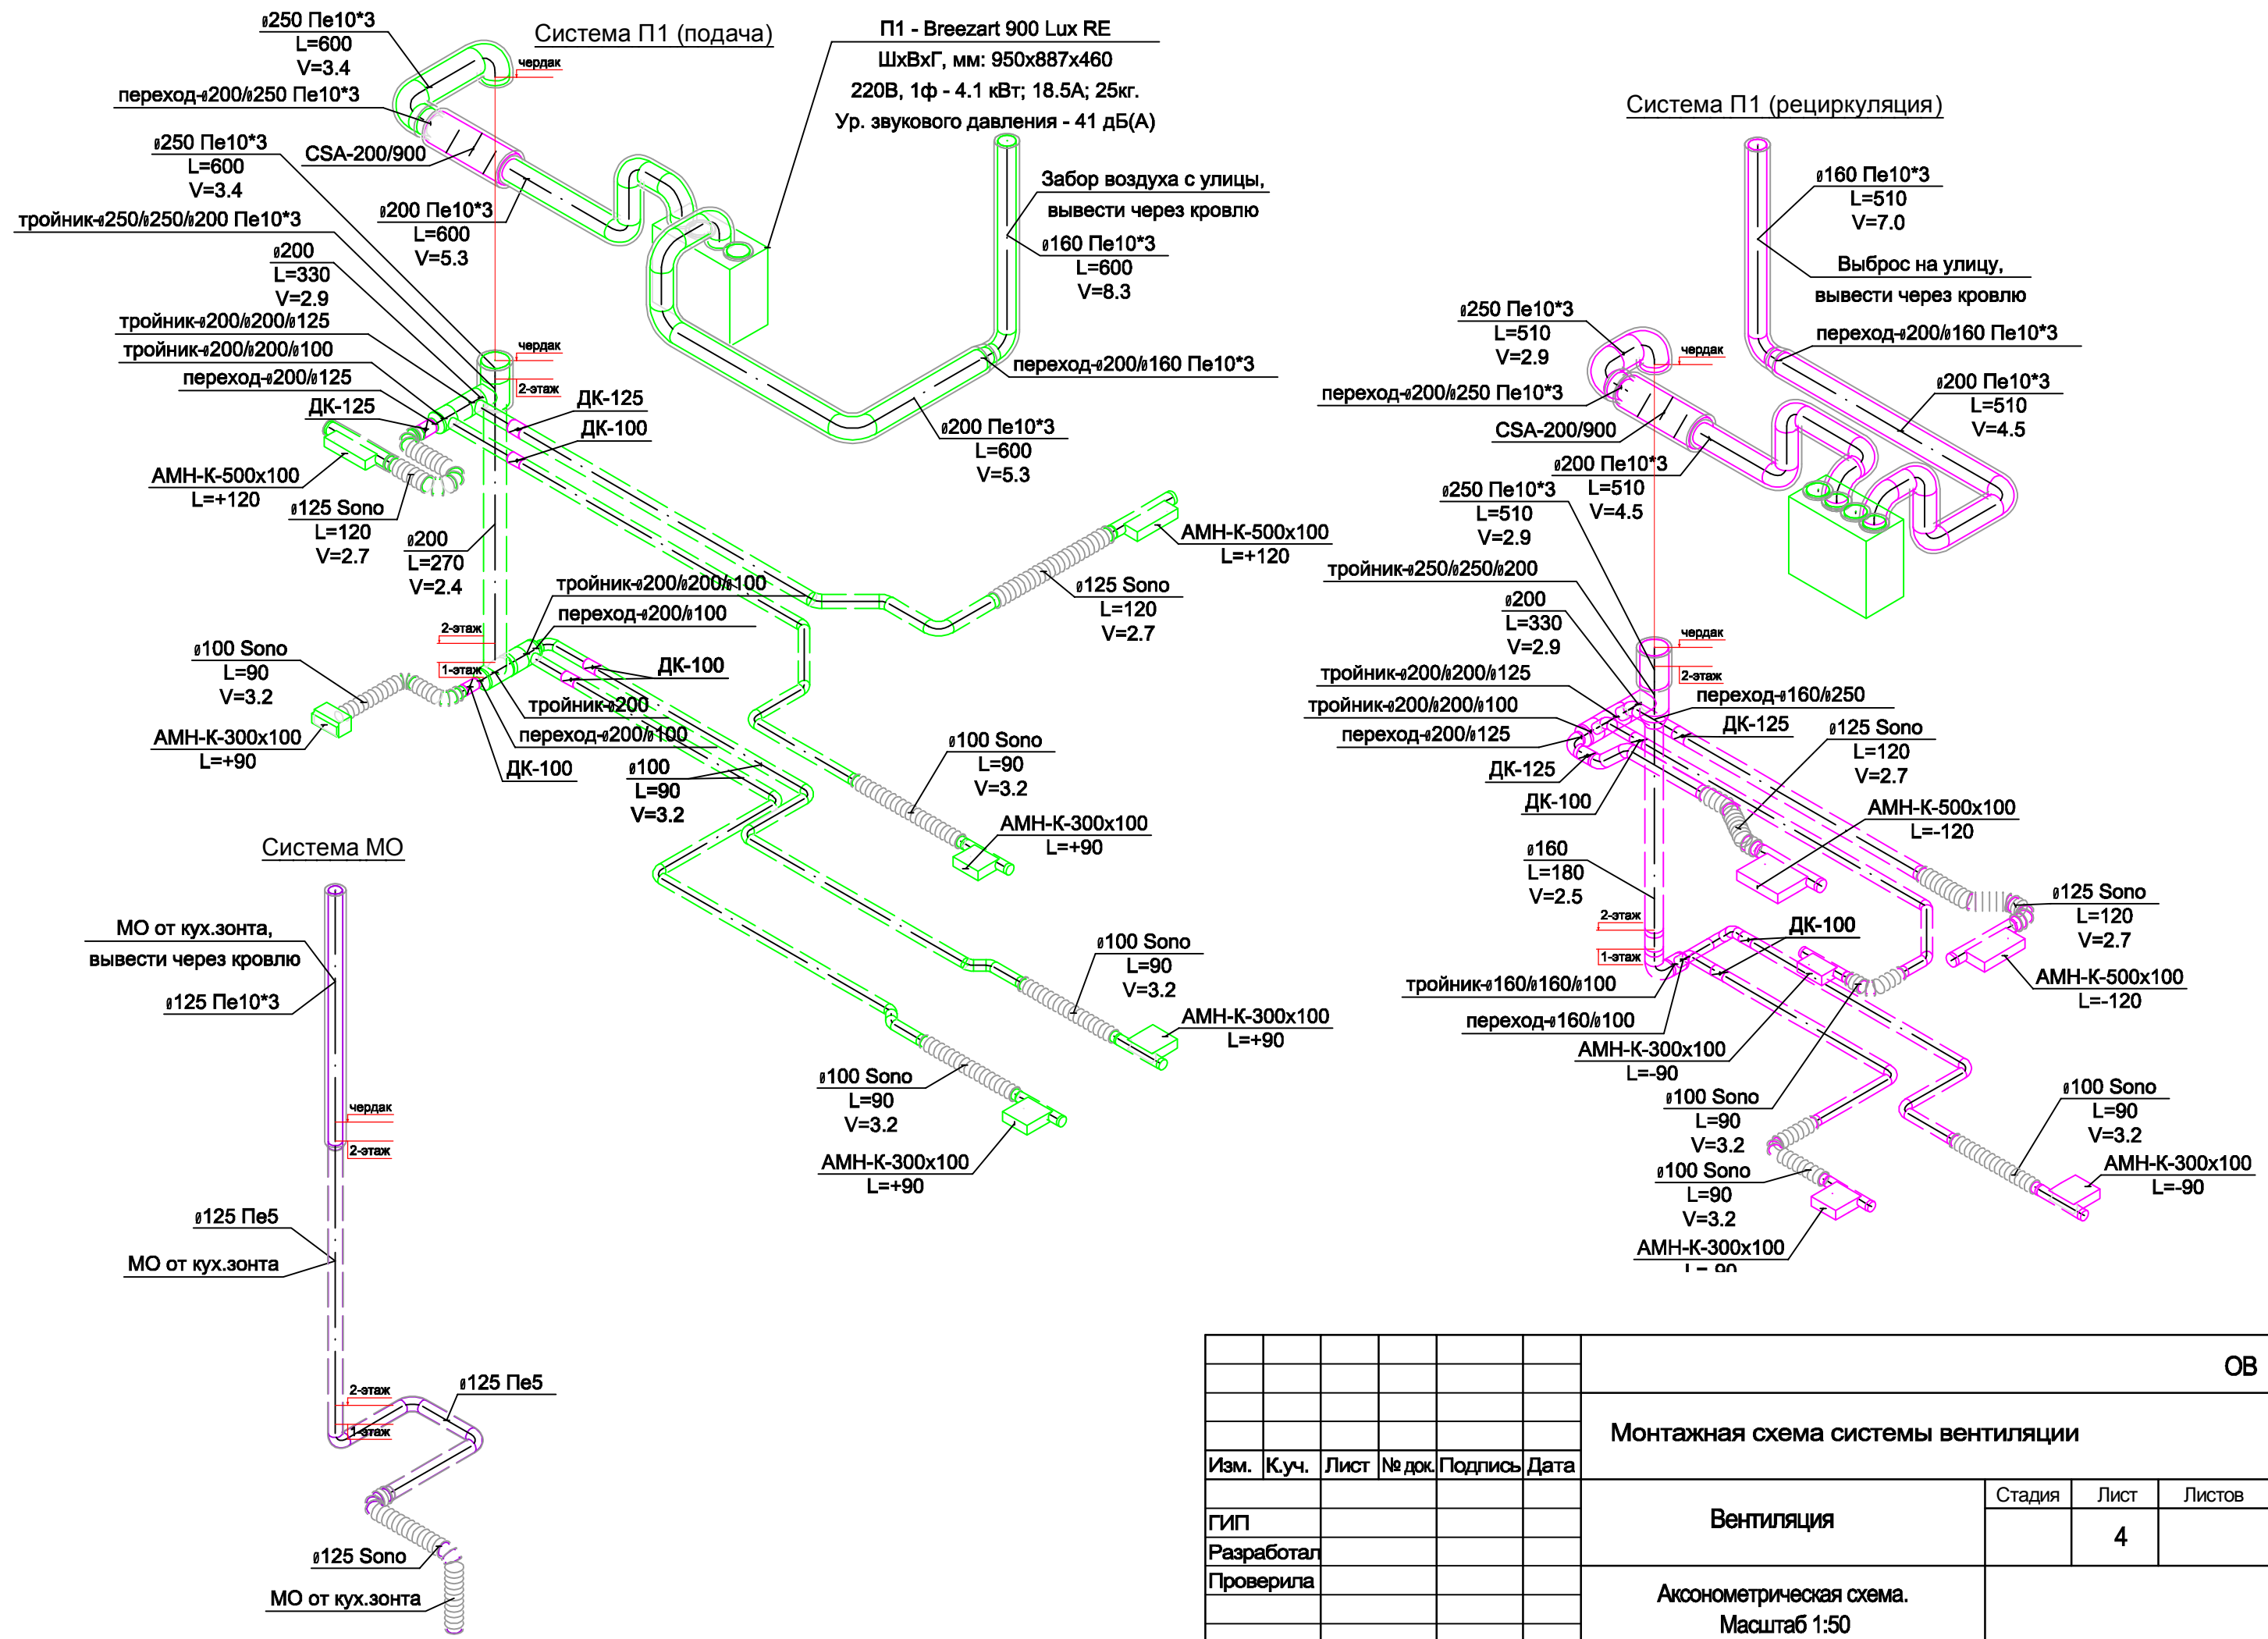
Система П1 (подача)

ø250 Пе10*3
L=600
V=3.4
чердак
переход-ø200/ø250 Пе10*3
ø250 Пе10*3
L=600
V=3.4
CSA-200/900
тройник-ø250/ø250/ø200 Пе10*3
ø200 Пе10*3
L=600
V=5.3
ø200
L=330
V=2.9
тройник-ø200/ø200/ø125
тройник-ø200/ø200/ø100
переход-ø200/ø125
ДК-125
АМН-К-500х100
L=+120
ø125 Sono
L=120
V=2.7
ø200
L=270
V=2.4
чердак
2-этаж
ДК-125
ДК-100

П1 - Breezart 900 Lux RE
ШхВхГ, мм: 950х887х460
220В, 1ф - 4.1 кВт; 18.5А; 25кг.
Ур. звукового давления - 41 дБ(А)

Забор воздуха с улицы,
вывести через кровлю
ø160 Пе10*3
L=600
V=8.3
переход-ø200/ø160 Пе10*3
ø200 Пе10*3
L=600
V=5.3

АМН-К-500х100
L=+120
ø125 Sono
L=120
V=2.7
тройник-ø200/ø200/ø100
переход-ø200/ø100
2-этаж
1-этаж
ø100 Sono
L=90
V=3.2
АМН-К-300х100
L=+90
ДК-100
тройник-ø200
переход-ø200/ø100
ДК-100
ø100
L=90
V=3.2
ø100 Sono
L=90
V=3.2
АМН-К-300х100
L=+90
ø100 Sono
L=90
V=3.2
АМН-К-300х100
L=+90
ø100 Sono
L=90
V=3.2
АМН-К-300х100
L=+90

Система МО
МО от кух.зонта,
вывести через кровлю
ø125 Пе10*3
чердак
2-этаж
ø125 Пе5
МО от кух.зонта
2-этаж
1-этаж
ø125 Пе5
ø125 Sono
МО от кух.зонта

Система П1 (рециркуляция)
ø160 Пе10*3
L=510
V=7.0
Выброс на улицу,
вывести через кровлю
переход-ø200/ø160 Пе10*3
ø250 Пе10*3
L=510
V=2.9
чердак
переход-ø200/ø250 Пе10*3
ø200 Пе10*3
L=510
V=4.5
CSA-200/900
ø200 Пе10*3
L=510
V=4.5
ø250 Пе10*3
L=510
V=2.9
тройник-ø250/ø250/ø200
ø200
L=330
V=2.9
чердак
2-этаж
тройник-ø200/ø200/ø125
переход-ø160/ø250
тройник-ø200/ø200/ø100
ДК-125
переход-ø200/ø125
ø125 Sono
L=120
V=2.7
ДК-125
ДК-100
АМН-К-500х100
L=-120
ø160
L=180
V=2.5
ø125 Sono
L=120
V=2.7
2-этаж
ДК-100
1-этаж
тройник-ø160/ø160/ø100
АМН-К-500х100
L=-120
переход-ø160/ø100
АМН-К-300х100
L=-90
ø100 Sono
L=90
V=3.2
ø100 Sono
L=90
V=3.2
ø100 Sono
L=90
V=3.2
АМН-К-300х100
L=-90
АМН-К-300х100
L=-90

| Изм. | К.уч. | Лист | № док. | Подпись | Дата |
|---|---|---|---|---|---|
| ГИП | | | | | |
| Разработал | | | | | |
| Проверила | | | | | |

ОВ
Монтажная схема системы вентиляции
Вентиляция
| Стадия | Лист | Листов |
|---|---|---|
| | 4 | |
Аксонометрическая схема.
Масштаб 1:50